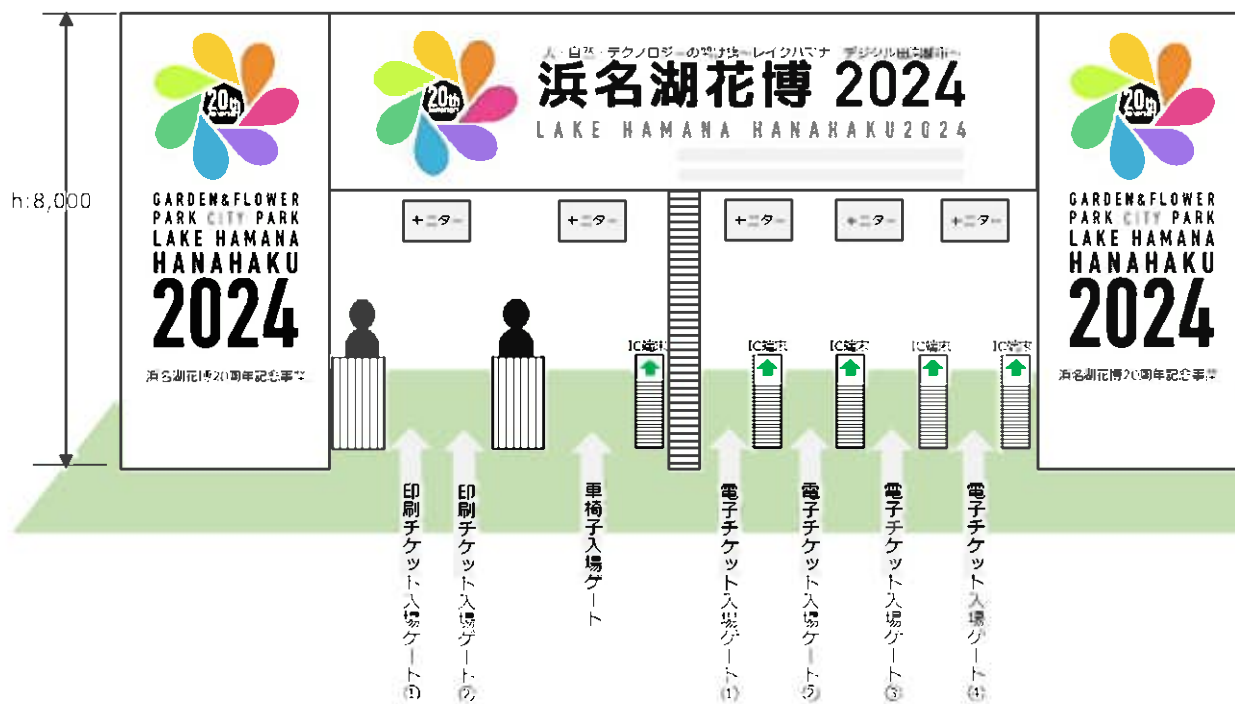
h:8,000

20th

GARDEN&FLOWER PARK CITY PARK LAKE HAMANA HANAHAKU 2024

浜名湖花博20周年記念事業

人・自然・テクノロジーの響け合い レイクハマナ デジタル田園都市

20th

浜名湖花博 2024

LAKE HAMANA HANAHAKU2024

20th

GARDEN&FLOWER PARK CITY PARK LAKE HAMANA HANAHAKU 2024

浜名湖花博20周年記念事業

モニター

モニター

モニター

モニター

モニター

IC端末

IC端末

IC端末

IC端末

IC端末

印刷チケット入場ゲート①

印刷チケット入場ゲート②

車椅子入場ゲート

電子チケット入場ゲート①

電子チケット入場ゲート②

電子チケット入場ゲート③

電子チケット入場ゲート④